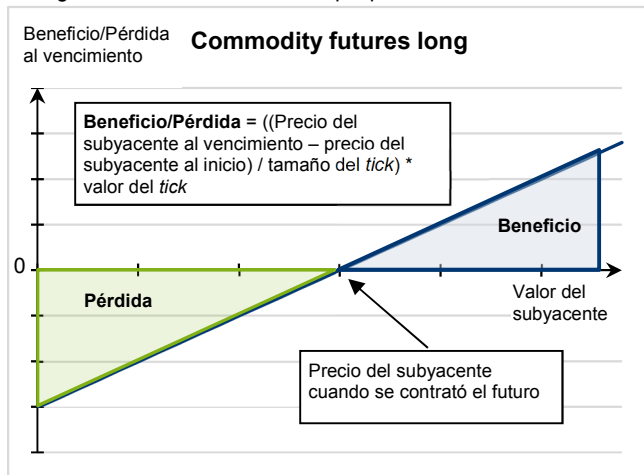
Beneficio/Pérdida al vencimiento

**Commodity futures long**

**Beneficio/Pérdida** = ((Precio del subyacente al vencimiento – precio del subyacente al inicio) / tamaño del *tick*) * valor del *tick*

Beneficio

0

Pérdida

Valor del subyacente

Precio del subyacente cuando se contrató el futuro